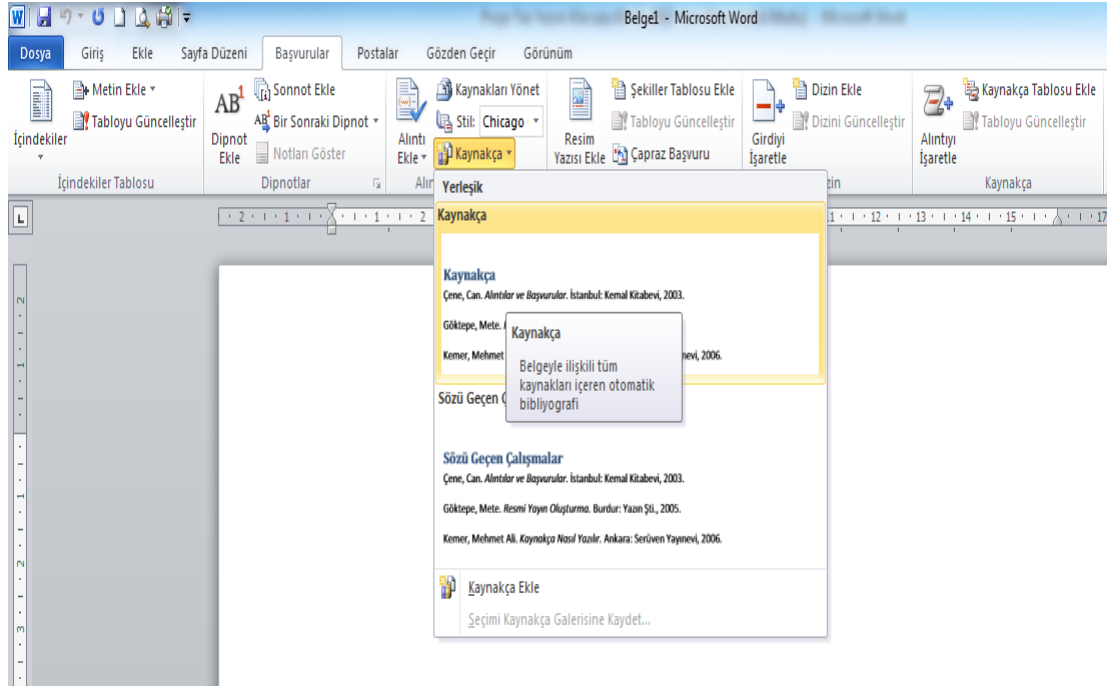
Belge1 - Microsoft Word

Dosya Giriş Ekle Sayfa Düzeni Başvurular Postalar Gözden Geçir Görünüm

İçindekiler
Metin Ekle
Tabloyu Güncelleştir
İçindekiler Tablosu

AB$^1$
Dipnot Ekle
Sonnot Ekle
Bir Sonraki Dipnot
Notları Göster
Dipnotlar

Alıntı Ekle
Kaynakları Yönet
Stil: Chicago
Kaynakça
Alın

Resim Yazısı Ekle
Şekiller Tablosu Ekle
Tabloyu Güncelleştir
Çapraz Başvuru

Girdiyi İşaretle
Dizin Ekle
Dizini Güncelleştir
zin

Alıntıyı İşaretle
Kaynakça Tablosu Ekle
Tabloyu Güncelleştir
Kaynakça

Yerleşik

Kaynakça

Kaynakça
Çene, Can. Alıntılar ve Başvurular. İstanbul: Kemal Kitabevi, 2003.
Göktepe, Mete. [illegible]
Kemer, Mehmet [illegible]nevi, 2006.

Kaynakça
Belgeyle ilişkili tüm kaynakları içeren otomatik bibliyografi

Sözü Geçen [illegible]

Sözü Geçen Çalışmalar
Çene, Can. Alıntılar ve Başvurular. İstanbul: Kemal Kitabevi, 2003.
Göktepe, Mete. Resmi Yayın Oluşturma. Burdur: Yazın Şti., 2005.
Kemer, Mehmet Ali. Kaynakça Nasıl Yazılır. Ankara: Serüven Yayınevi, 2006.

Kaynakça Ekle
Seçimi Kaynakça Galerisine Kaydet...